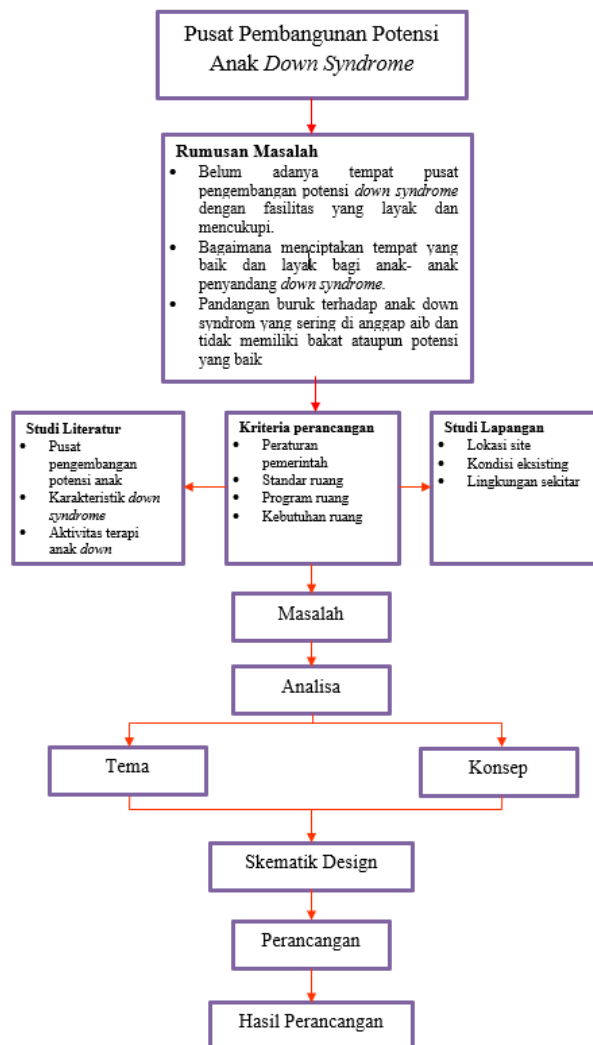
Pusat Pembangunan Potensi Anak *Down Syndrome*

**Rumusan Masalah**
- Belum adanya tempat pusat pengembangan potensi *down syndrome* dengan fasilitas yang layak dan mencukupi.
- Bagaimana menciptakan tempat yang baik dan layak bagi anak- anak penyandang *down syndrome*.
- Pandangan buruk terhadap anak down syndrom yang sering di anggap aib dan tidak memiliki bakat ataupun potensi yang baik

**Studi Literatur**
- Pusat pengembangan potensi anak
- Karakteristik *down syndrome*
- Aktivitas terapi anak *down*

**Kriteria perancangan**
- Peraturan pemerintah
- Standar ruang
- Program ruang
- Kebutuhan ruang

**Studi Lapangan**
- Lokasi site
- Kondisi eksisting
- Lingkungan sekitar

Masalah

Analisa

Tema

Konsep

Skematik Design

Perancangan

Hasil Perancangan